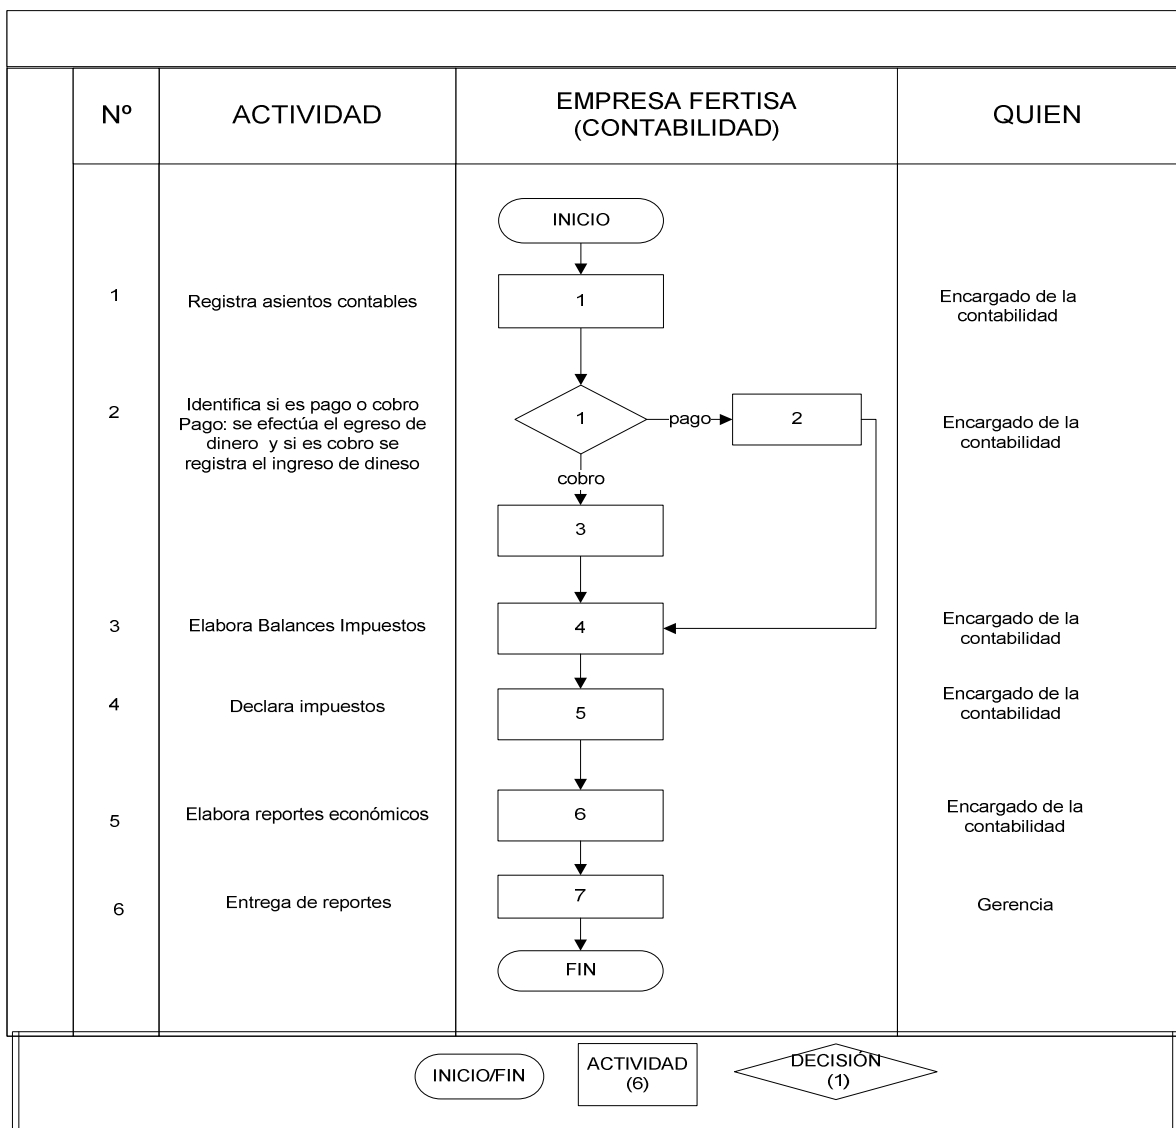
| Nº | ACTIVIDAD | EMPRESA FERTISA (CONTABILIDAD) | QUIEN |
|---|---|---|---|
| | | INICIO | |
| 1 | Registra asientos contables | 1 | Encargado de la contabilidad |
| 2 | Identifica si es pago o cobro Pago: se efectúa el egreso de dinero y si es cobro se registra el ingreso de dineso | 1 pago 2 cobro 3 | Encargado de la contabilidad |
| 3 | Elabora Balances Impuestos | 4 | Encargado de la contabilidad |
| 4 | Declara impuestos | 5 | Encargado de la contabilidad |
| 5 | Elabora reportes económicos | 6 | Encargado de la contabilidad |
| 6 | Entrega de reportes | 7 | Gerencia |
| | | FIN | |

INICIO/FIN ACTIVIDAD (6) DECISIÓN (1)